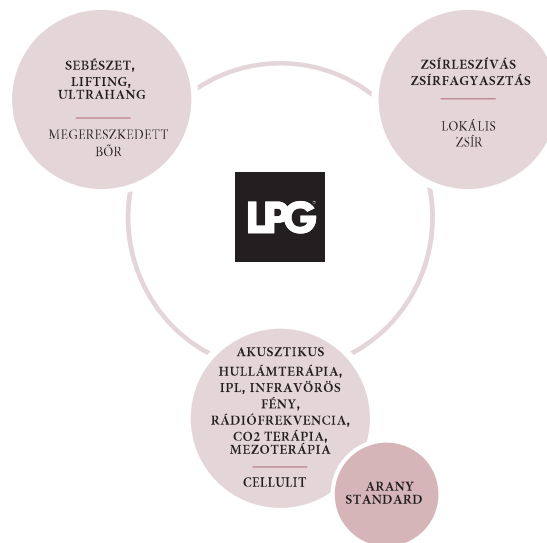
SEBÉSZET, LIFTING, ULTRAHANG

MEGERESZKEDETT BŐR

ZSÍRLESZÍVÁS ZSÍRFAGYASZTÁS

LOKÁLIS ZSÍR

LPG

AKUSZTIKUS HULLÁMTERÁPIA, IPL, INFRAVÖRÖS FÉNY, RÁDIÓFREKVENCIA, CO2 TERÁPIA, MEZOTERÁPIA

CELLULIT

ARANY STANDARD